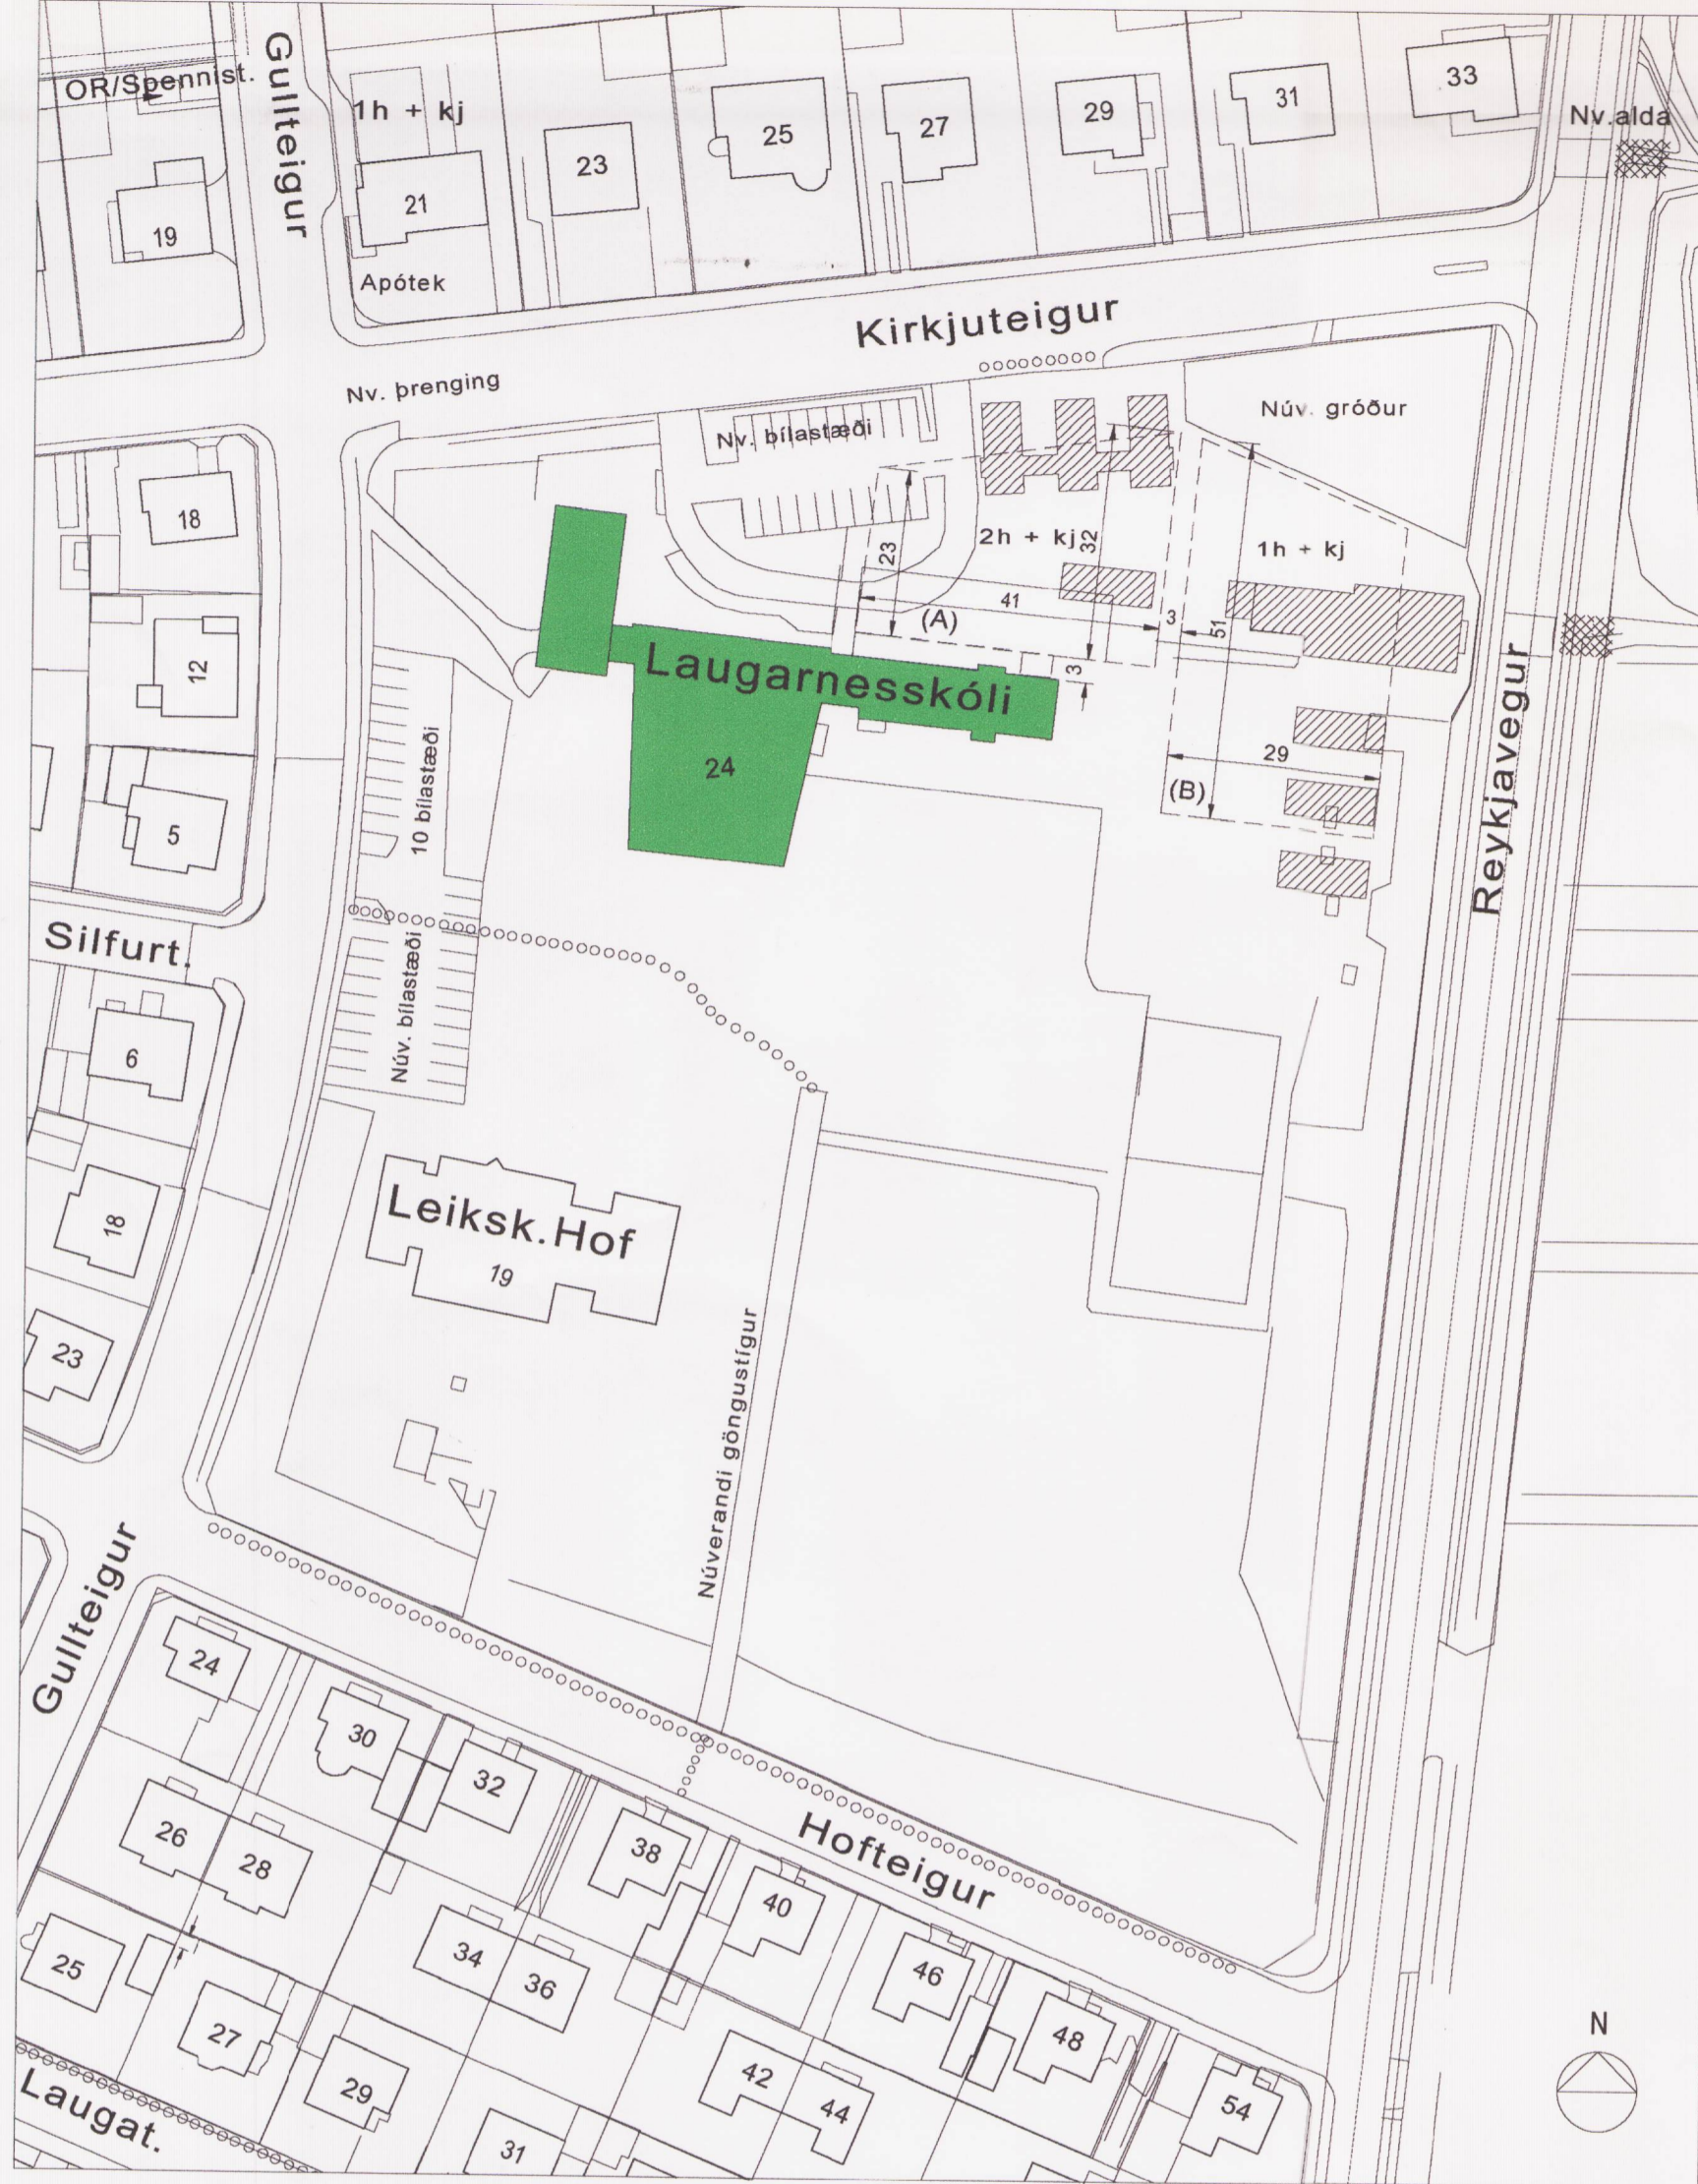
OR/Spennist.
Gullteigur
1h + kj
21
19
Apótek
23
25
27
29
31
33
Nv.alda
Kirkjuteigur
Nv. þrenging
Nv. bílastæði
Núv. gróður
18
2h + kj
32
23
1h + kj
41
(A)
3
51
3
12
Laugarnesskóli
24
29
(B)
5
10 bílastæði
Reykjavegur
Silfurt.
Núv. bílastæði
6
18
Leiksk.Hof
19
23
Núverandi göngustígur
Gullteigur
24
30
32
26
28
38
Hofteigur
40
25
34
36
46
27
48
29
42
44
54
Laugat.
31
N